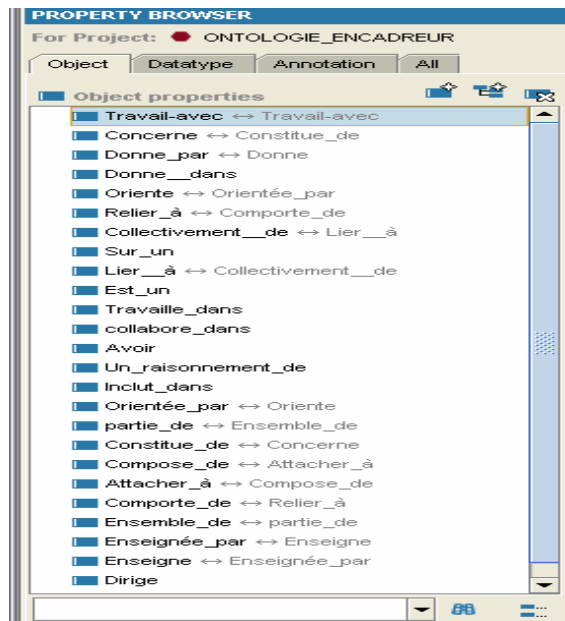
PROPERTY BROWSER

For Project: ONTOLOGIE_ENCADREUR

Object | Datatype | Annotation | All

Object properties

Travail-avec ↔ Travail-avec
Concerne ↔ Constitue_de
Donne_par ↔ Donne
Donne__dans
Oriente ↔ Orientée_par
Relier_à ↔ Comporte_de
Collectivement__de ↔ Lier__à
Sur_un
Lier__à ↔ Collectivement__de
Est_un
Travaille_dans
collabore_dans
Avoir
Un_raisonnement_de
Inclut_dans
Orientée_par ↔ Oriente
partie_de ↔ Ensemble_de
Constitue_de ↔ Concerne
Compose_de ↔ Attacher_à
Attacher_à ↔ Compose_de
Comporte_de ↔ Relier_à
Ensemble_de ↔ partie_de
Enseignée_par ↔ Enseigne
Enseigne ↔ Enseignée_par
Dirige